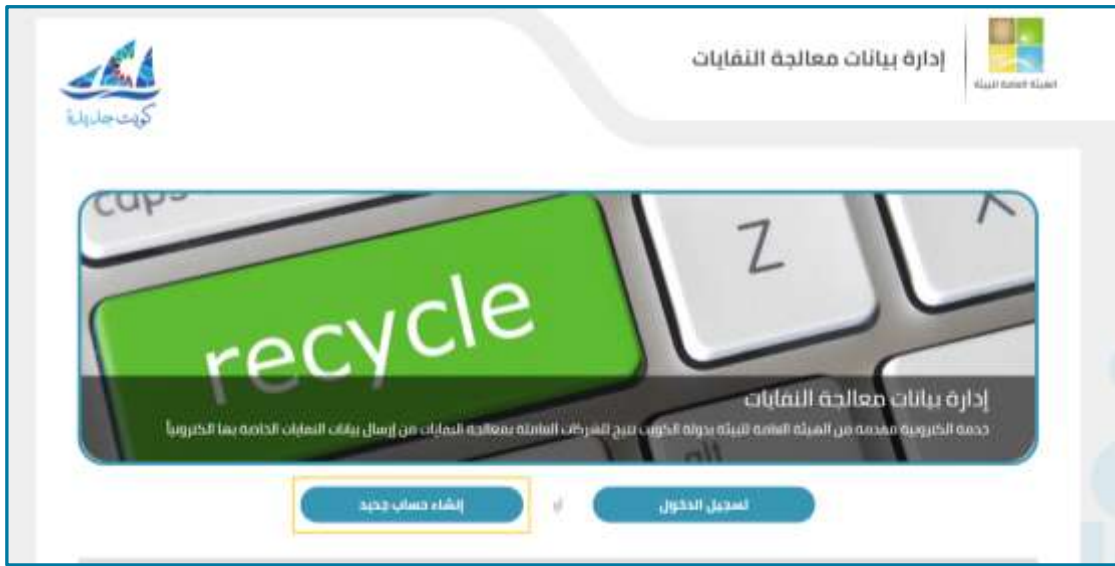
الهيئة العامة للبيئة

إدارة بيانات معالجة النفايات

كويت جديدة

caps

Z

recycle

إدارة بيانات معالجة النفايات

خدمة الكترونية مقدمة من الهيئة العامة للبيئة بدولة الكويت تتيح للشركات العاملة بمعالجة النفايات من إرسال بيانات النفايات الخاصة بها الكترونياً

تسجيل الدخول

أو

إنشاء حساب جديد